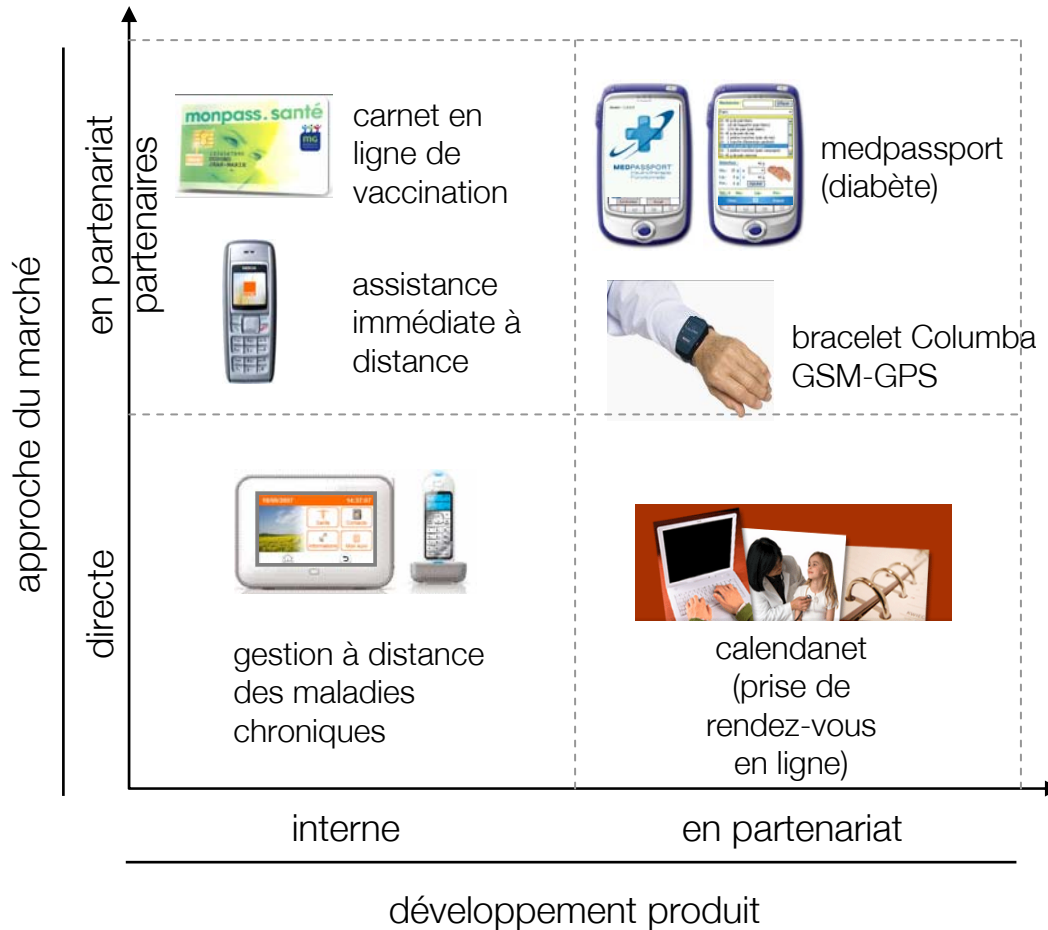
approche du marché

en partenariat partenaires

carnet en ligne de vaccination

monpass.santé

assistance immédiate à distance

medpassport (diabète)

MEDPASSPORT

bracelet Columba GSM-GPS

directe

gestion à distance des maladies chroniques

calendanet (prise de rendez-vous en ligne)

interne

en partenariat

développement produit